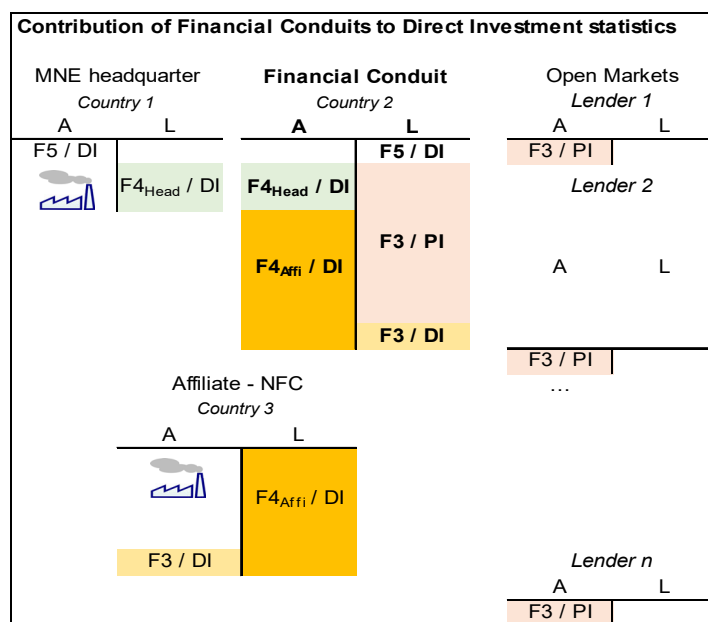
**Contribution of Financial Conduits to Direct Investment statistics**

MNE headquarter
Country 1

| A | L |
|---|---|
| F5 / DI | $F4_{Head}$ / DI |

**Financial Conduit**
Country 2

| A | L |
|---|---|
| | F5 / DI |
| $F4_{Head}$ / DI | F3 / PI |
| $F4_{Affi}$ / DI | F3 / DI |

Open Markets
Lender 1

| A | L |
|---|---|
| F3 / PI | |

Lender 2

| A | L |
|---|---|
| F3 / PI | |

...

Affiliate - NFC
Country 3

| A | L |
|---|---|
| F3 / DI | $F4_{Affi}$ / DI |

Lender n

| A | L |
|---|---|
| F3 / PI | |